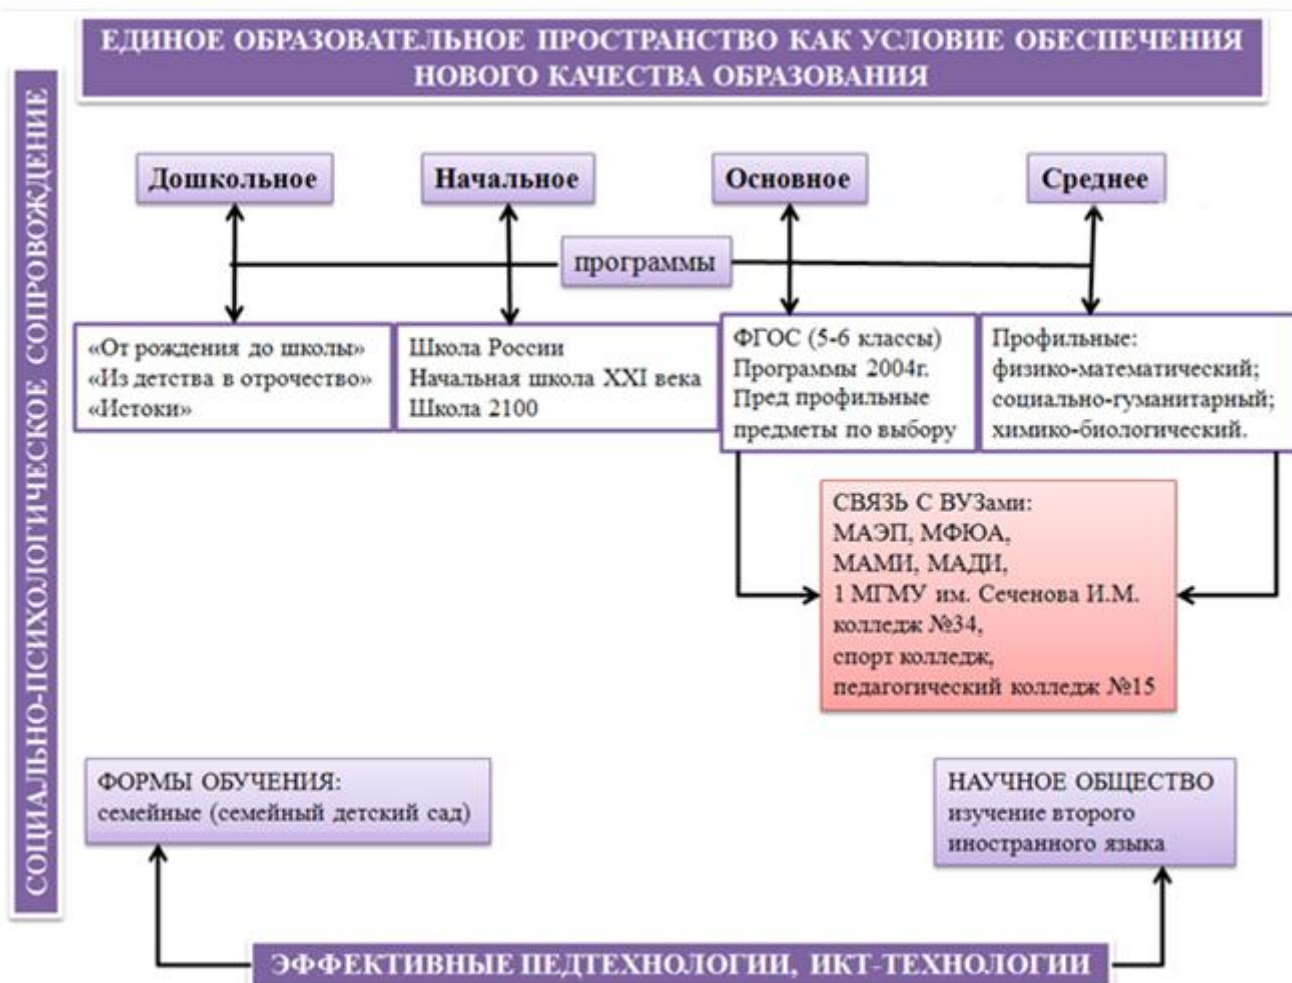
ЕДИНОЕ ОБРАЗОВАТЕЛЬНОЕ ПРОСТРАНСТВО КАК УСЛОВИЕ ОБЕСПЕЧЕНИЯ НОВОГО КАЧЕСТВА ОБРАЗОВАНИЯ

СОЦИАЛЬНО-ПСИХОЛОГИЧЕСКОЕ СОПРОВОЖДЕНИЕ

Дошкольное

Начальное

Основное

Среднее

программы

«От рождения до школы»
«Из детства в отрочество»
«Истоки»

Школа России
Начальная школа XXI века
Школа 2100

ФГОС (5-6 классы)
Программы 2004г.
Пред профильные предметы по выбору

Профильные:
физико-математический;
социально-гуманитарный;
химико-биологический.

СВЯЗЬ С ВУЗами:
МАЭП, МФЮА,
МАМИ, МАДИ,
1 МГМУ им. Сеченова И.М.
колледж №34,
спорт колледж,
педагогический колледж №15

ФОРМЫ ОБУЧЕНИЯ:
семейные (семейный детский сад)

НАУЧНОЕ ОБЩЕСТВО
изучение второго иностранного языка

ЭФФЕКТИВНЫЕ ПЕДТЕХНОЛОГИИ, ИКТ-ТЕХНОЛОГИИ